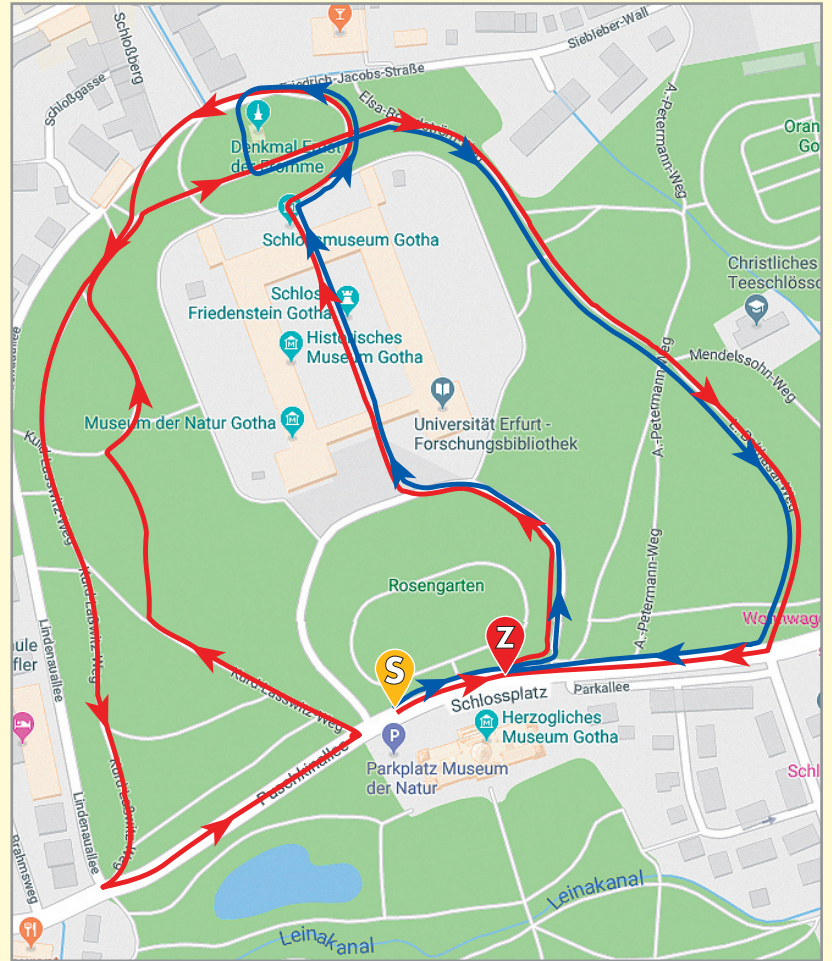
Schloßberg
Schloßgasse
Siebleber-Wall
Friedrich-Jacobs-Straße
Elsa-Brändström-Straße
A.-Petermann-Weg
Oran
Go
Denkmal Ernst der Fromme
Schlossmuseum Gotha
Christliches Teeschlöss
Schloss Friedenstein Gotha
Historisches Museum Gotha
Mendelssohn-Weg
Museum der Natur Gotha
Universität Erfurt - Forschungsbibliothek
Kurt-Lasswitz-Weg
A.-Petermann-Weg
A.-Petermann-Weg
Rosengarten
Wohnwag
S
Z
Schlossplatz
Parkallee
Herzogliches Museum Gotha
Lindenauallee
Kurt-Lasswitz-Weg
Kurt-Lasswitz-Weg
Parkplatz Museum der Natur
Puschkinallee
Schl
Lindenauallee
Leinakanal
Leinakanal
Brahmsweg